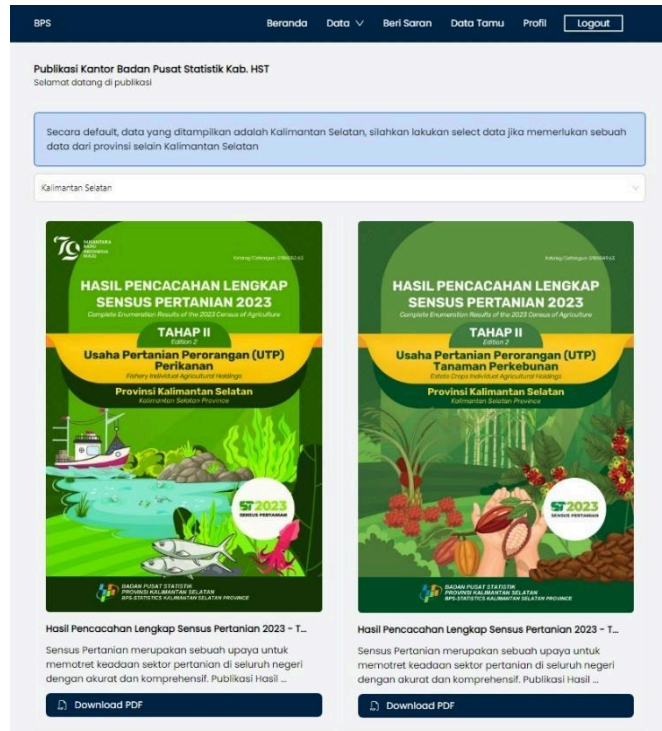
BPS

Beranda Data Beri Saran Data Tamu Profil Logout

Publikasi Kantor Badan Pusat Statistik Kab. HST
Selamat datang di publikasi

Secara default, data yang ditampilkan adalah Kalimantan Selatan, silahkan lakukan select data jika memerlukan sebuah data dari provinsi selain Kalimantan Selatan

Kalimantan Selatan

79 NUSANTARA BARU INDONESIA MAJU

Katalog/Catalogue: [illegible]

HASIL PENCACAHAN LENGKAP SENSUS PERTANIAN 2023
Complete Enumeration Results of the 2023 Census of Agriculture

TAHAP II
Edition 2

Usaha Pertanian Perorangan (UTP) Perikanan
Fishery Individual Agricultural Holdings

Provinsi Kalimantan Selatan
Kalimantan Selatan Province

ST2023 SENSUS PERTANIAN

BADAN PUSAT STATISTIK PROVINSI KALIMANTAN SELATAN
BPS-STATISTICS KALIMANTAN SELATAN PROVINCE

Hasil Pencacahan Lengkap Sensus Pertanian 2023 - T...

Sensus Pertanian merupakan sebuah upaya untuk memotret keadaan sektor pertanian di seluruh negeri dengan akurat dan komprehensif. Publikasi Hasil ...

Download PDF

Katalog/Catalogue: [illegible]

HASIL PENCACAHAN LENGKAP SENSUS PERTANIAN 2023
Complete Enumeration Results of the 2023 Census of Agriculture

TAHAP II
Edition 2

Usaha Pertanian Perorangan (UTP) Tanaman Perkebunan
Estate Crops Individual Agricultural Holdings

Provinsi Kalimantan Selatan
Kalimantan Selatan Province

ST2023 SENSUS PERTANIAN

BADAN PUSAT STATISTIK PROVINSI KALIMANTAN SELATAN
BPS-STATISTICS KALIMANTAN SELATAN PROVINCE

Hasil Pencacahan Lengkap Sensus Pertanian 2023 - T...

Sensus Pertanian merupakan sebuah upaya untuk memotret keadaan sektor pertanian di seluruh negeri dengan akurat dan komprehensif. Publikasi Hasil ...

Download PDF